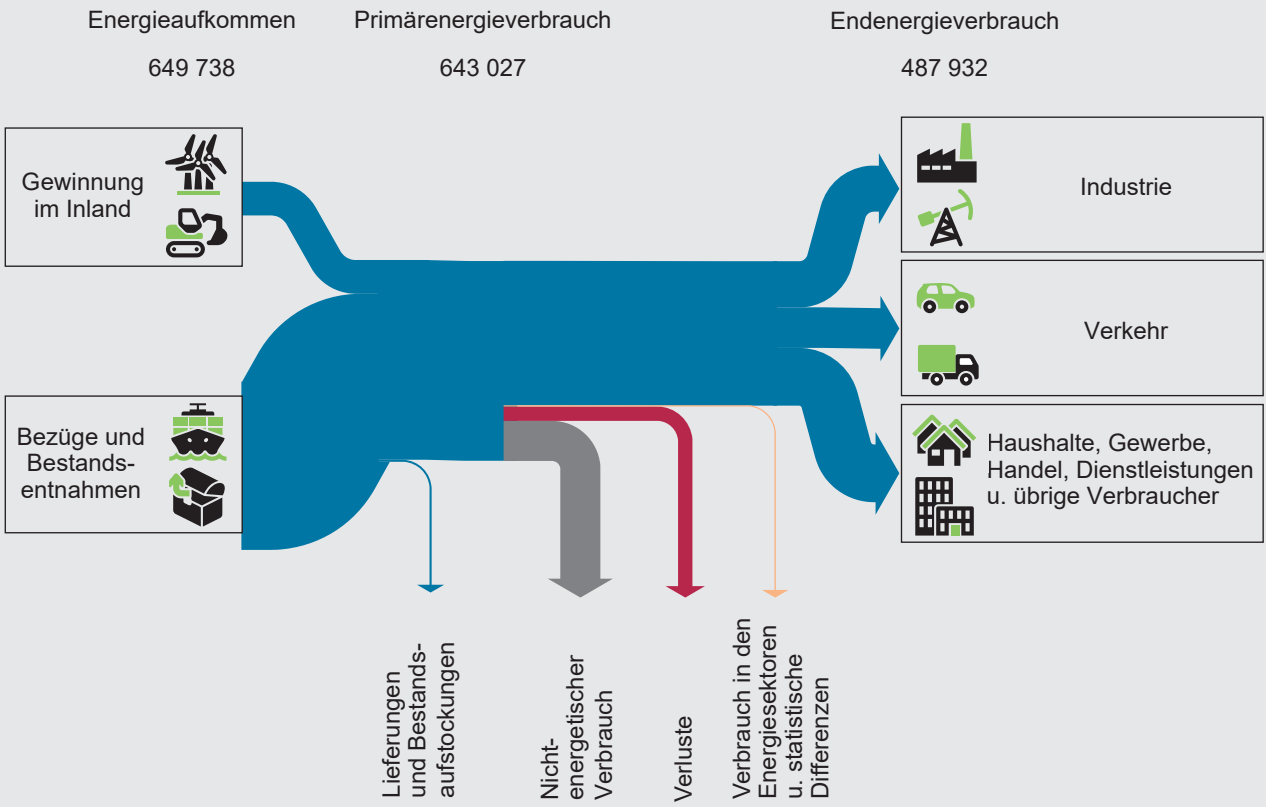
Energieaufkommen
649 738

Primärenergieverbrauch
643 027

Endenergieverbrauch
487 932

Gewinnung im Inland

Bezüge und Bestandsentnahmen

Industrie

Verkehr

Haushalte, Gewerbe, Handel, Dienstleistungen u. übrige Verbraucher

Lieferungen und Bestandsaufstockungen

Nichtenergetischer Verbrauch

Verluste

Verbrauch in den Energiesektoren u. statistische Differenzen